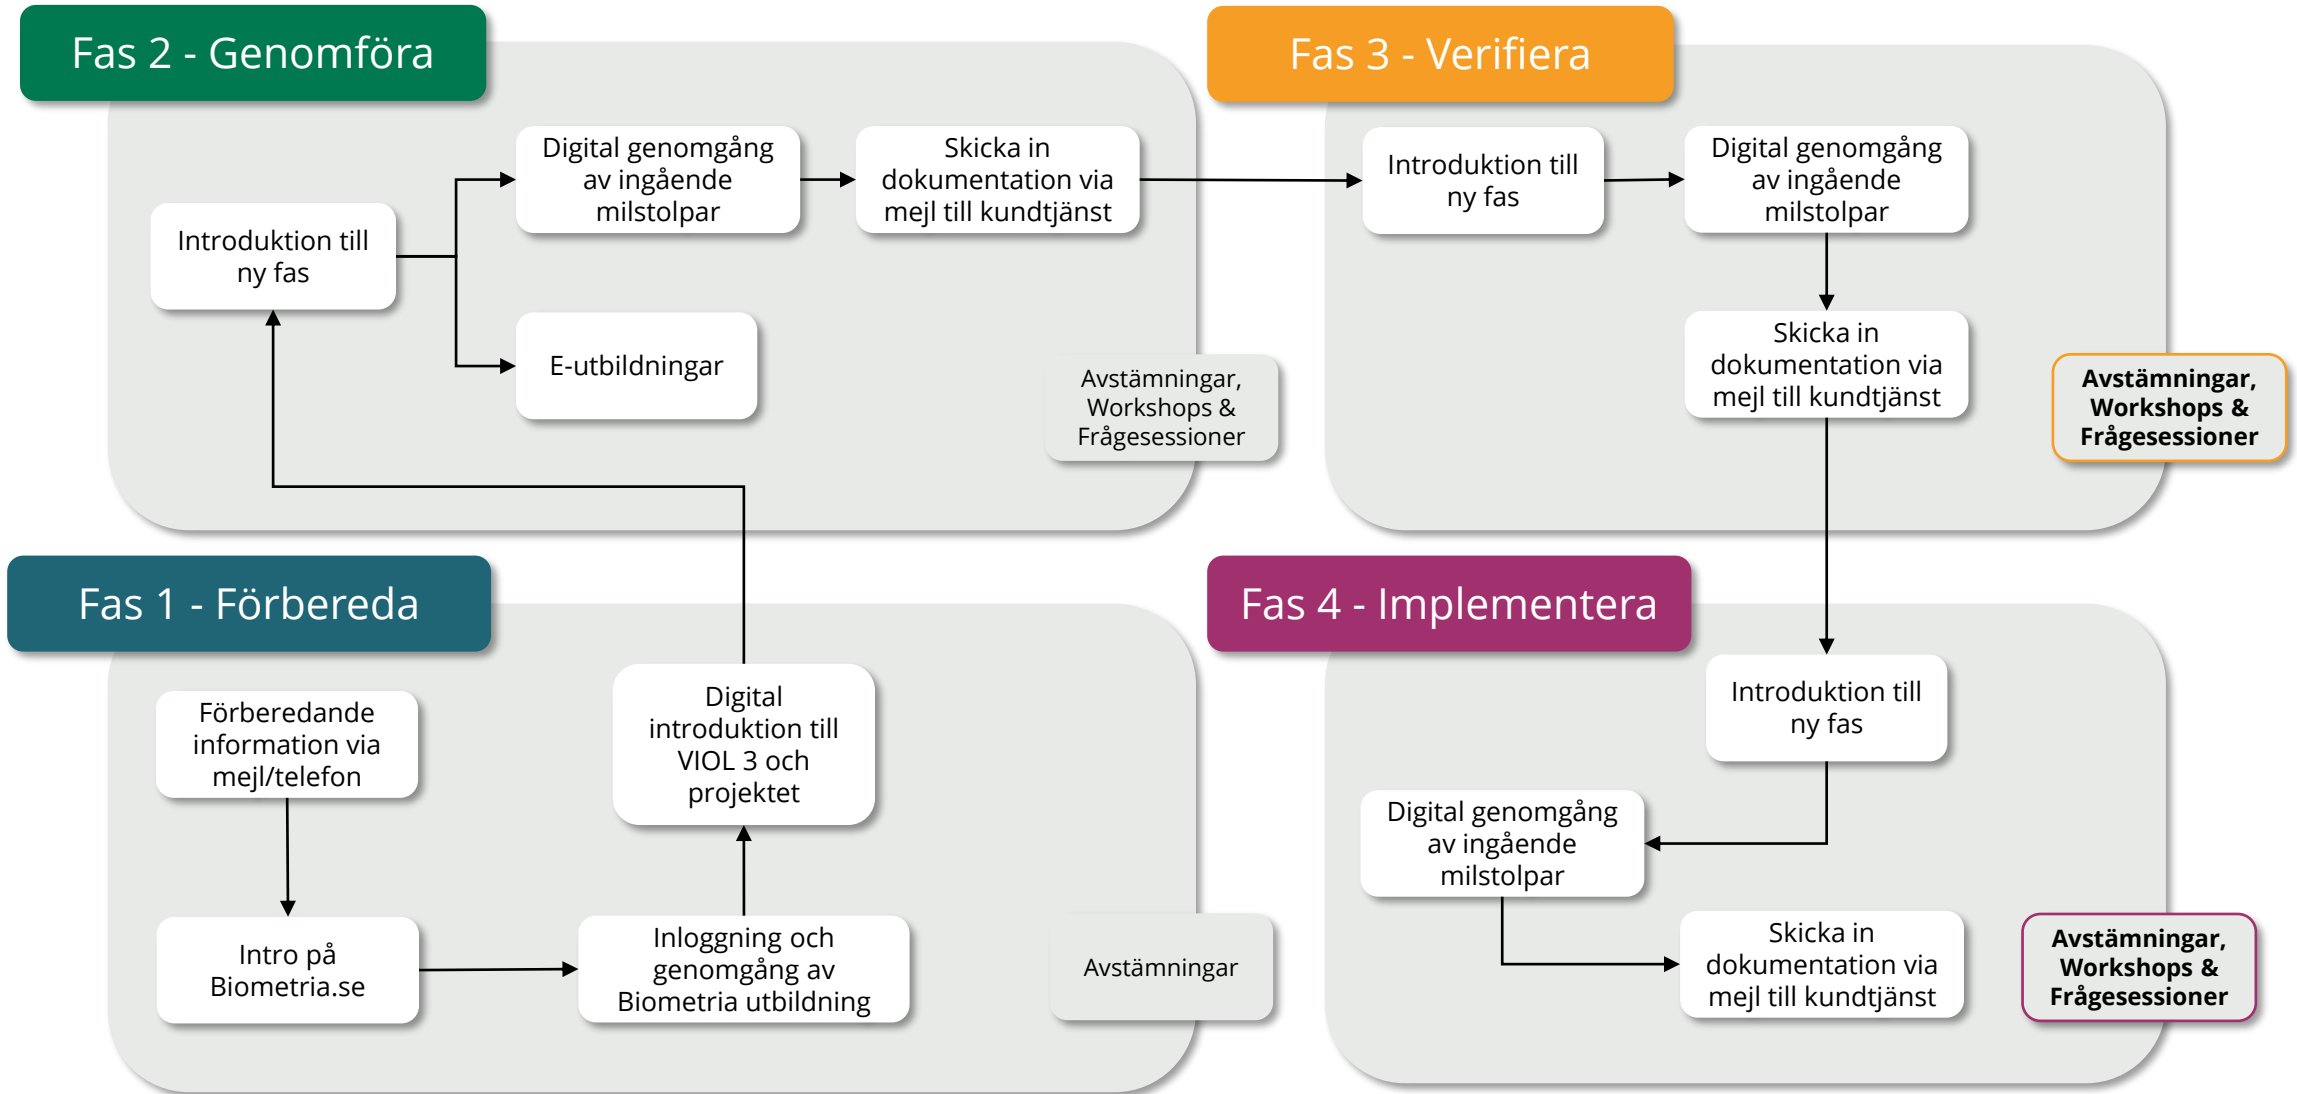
Fas 2 - Genomföra

Introduktion till ny fas

Digital genomgång av ingående milstolpar

Skicka in dokumentation via mejl till kundtjänst

E-utbildningar

Avstämningar, Workshops & Frågesessioner

Fas 3 - Verifiera

Introduktion till ny fas

Digital genomgång av ingående milstolpar

Skicka in dokumentation via mejl till kundtjänst

Avstämningar, Workshops & Frågesessioner

Fas 1 - Förbereda

Förberedande information via mejl/telefon

Intro på Biometria.se

Inloggning och genomgång av Biometria utbildning

Digital introduktion till VIOL 3 och projektet

Avstämningar

Fas 4 - Implementera

Introduktion till ny fas

Digital genomgång av ingående milstolpar

Skicka in dokumentation via mejl till kundtjänst

Avstämningar, Workshops & Frågesessioner